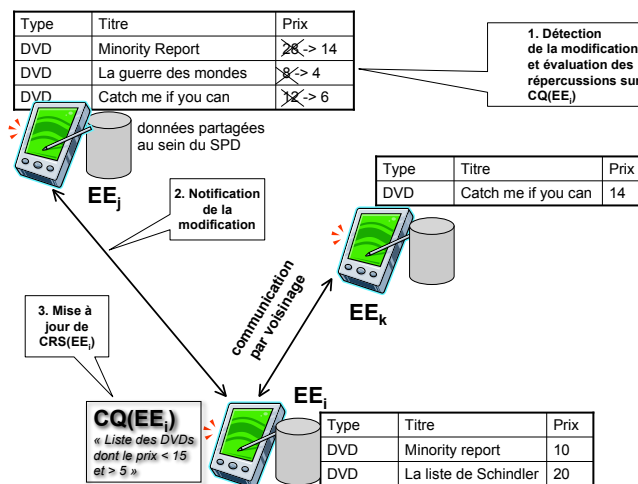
| Type | Titre | Prix |
|---|---|---|
| DVD | Minority Report | ~~20~~ -> 14 |
| DVD | La guerre des mondes | ~~8~~ -> 4 |
| DVD | Catch me if you can | ~~12~~ -> 6 |

1. Détection de la modification et évaluation des répercussions sur CQ(EE$_i$)

données partagées au sein du SPD

EE$_j$

2. Notification de la modification

| Type | Titre | Prix |
|---|---|---|
| DVD | Catch me if you can | 14 |

communication par voisinage

EE$_k$

3. Mise à jour de CRS(EE$_i$)

EE$_i$

CQ(EE$_i$)
« Liste des DVDs dont le prix < 15 et > 5 »

| Type | Titre | Prix |
|---|---|---|
| DVD | Minority report | 10 |
| DVD | La liste de Schindler | 20 |